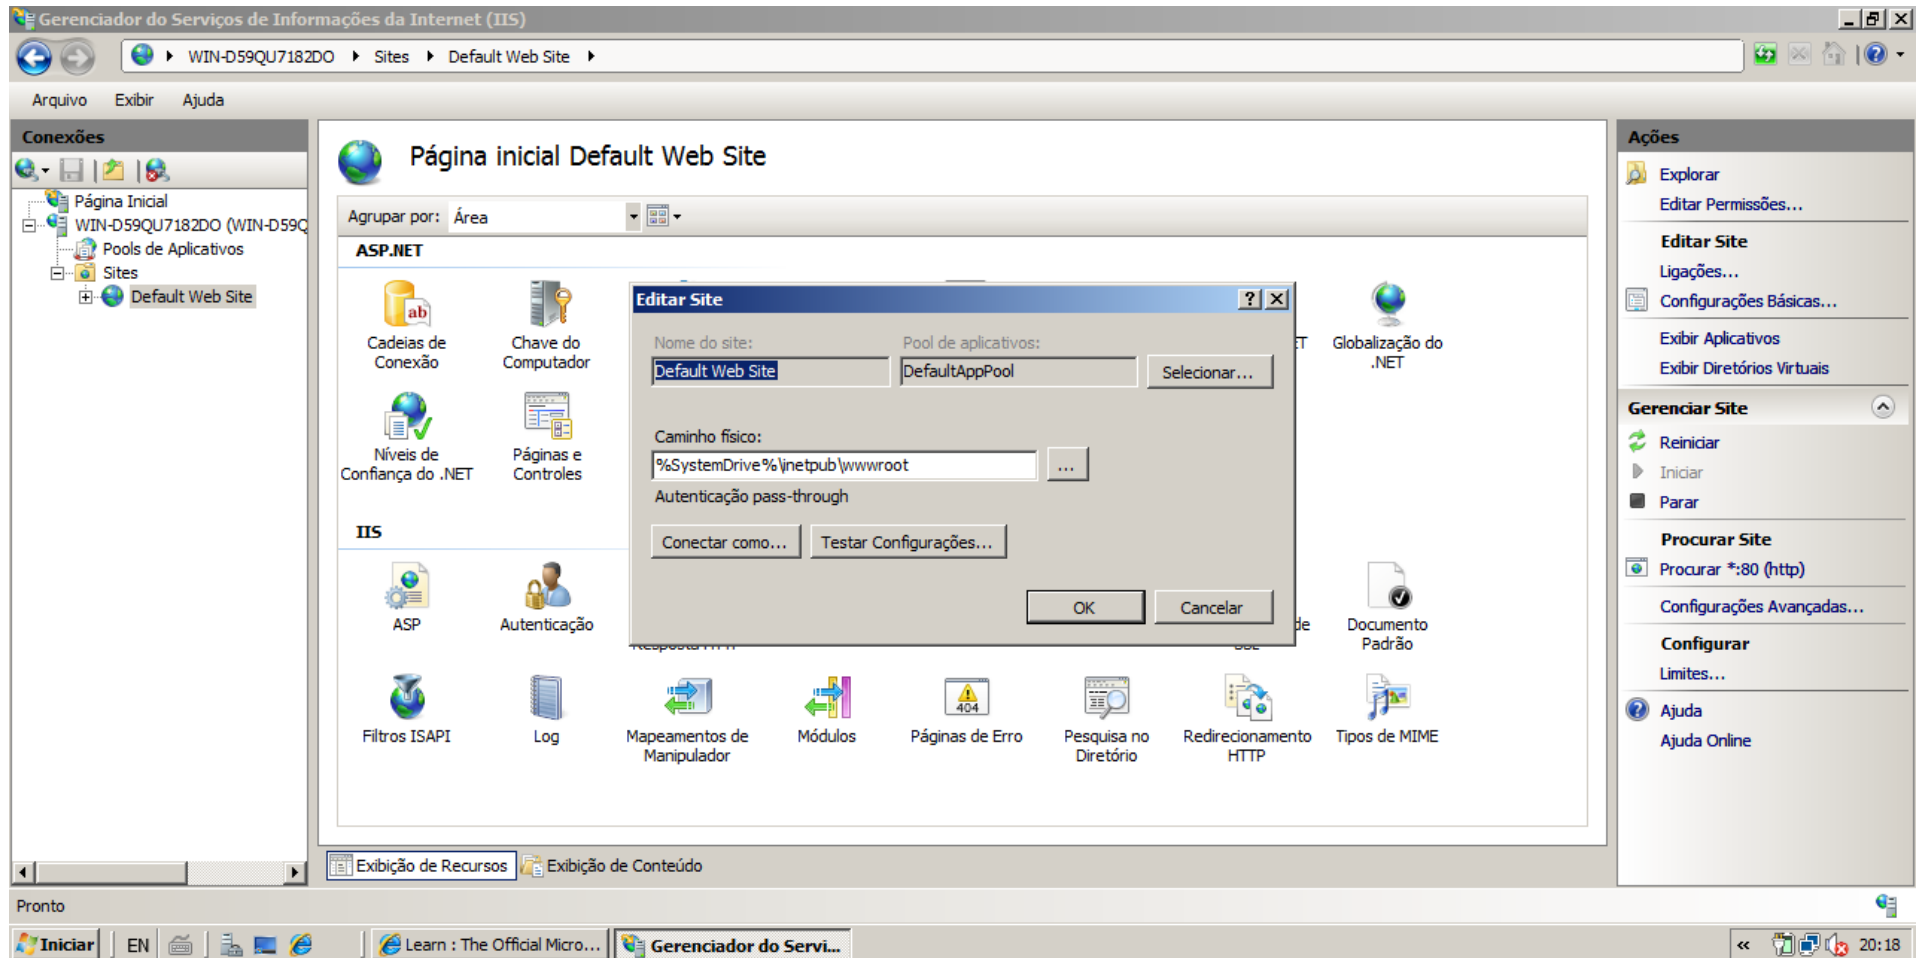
Gerenciador do Serviços de Informações da Internet (IIS)

WIN-D59QU7182DO ▸ Sites ▸ Default Web Site ▸

Arquivo Exibir Ajuda

Conexões

Página Inicial
WIN-D59QU7182DO (WIN-D59Q
Pools de Aplicativos
Sites
Default Web Site

Página inicial Default Web Site

Agrupar por: Área

ASP.NET

Cadeias de Conexão
Chave do Computador
Globalização do .NET
Níveis de Confiança do .NET
Páginas e Controles

IIS

ASP
Autenticação
Documento Padrão
Filtros ISAPI
Log
Mapeamentos de Manipulador
Módulos
Páginas de Erro
Pesquisa no Diretório
Redirecionamento HTTP
Tipos de MIME

Editar Site ? X

Nome do site:
Default Web Site
Pool de aplicativos:
DefaultAppPool
Selecionar...

Caminho físico:
%SystemDrive%\inetpub\wwwroot
...
Autenticação pass-through
Conectar como...
Testar Configurações...

OK
Cancelar

Exibição de Recursos
Exibição de Conteúdo

Ações

Explorar
Editar Permissões...
Editar Site
Ligações...
Configurações Básicas...
Exibir Aplicativos
Exibir Diretórios Virtuais
Gerenciar Site
Reiniciar
Iniciar
Parar
Procurar Site
Procurar *:80 (http)
Configurações Avançadas...
Configurar
Limites...
Ajuda
Ajuda Online

Pronto

Iniciar EN Learn : The Official Micro... Gerenciador do Servi... 20:18